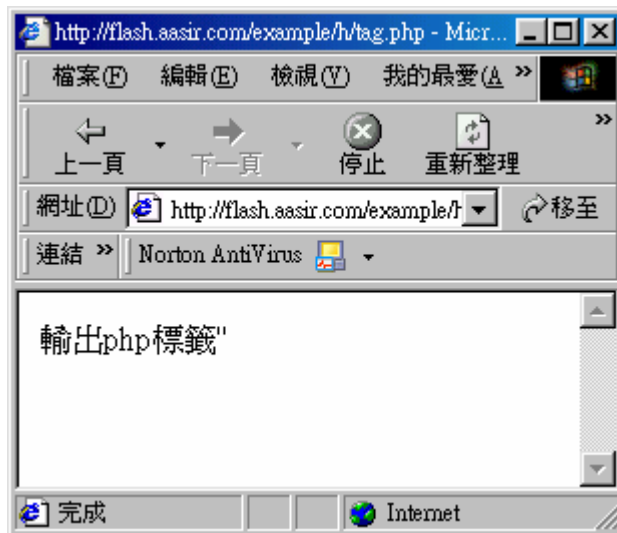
http://flash.aasir.com/example/h/tag.php - Micr...

檔案(F) 編輯(E) 檢視(V) 我的最愛(A »

上一頁 下一頁 停止 重新整理

網址(D) http://flash.aasir.com/example/h 移至

連結 » Norton AntiVirus

輸出php標籤"

完成 Internet